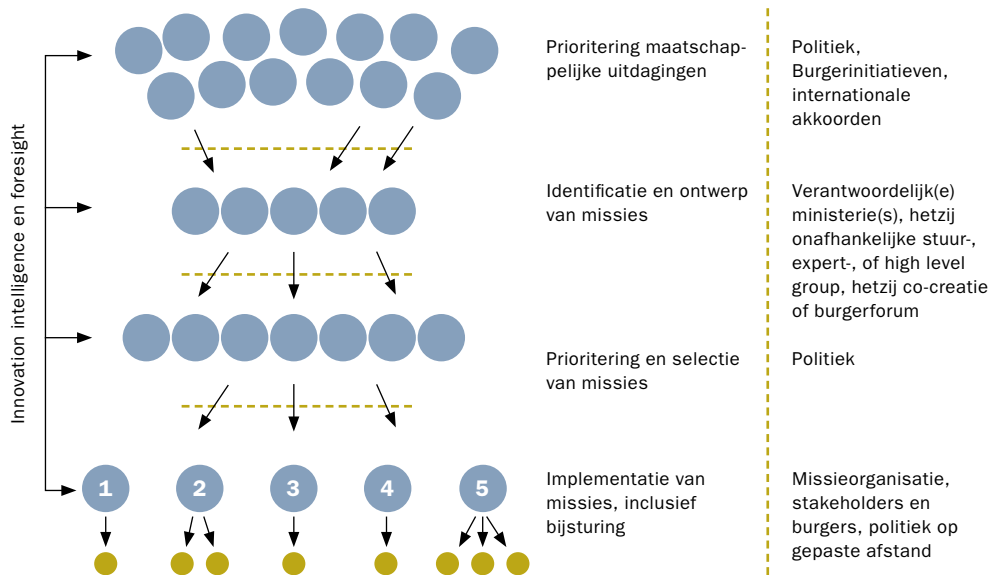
Innovation intelligence en foresight

Prioritering maatschappelijke uitdagingen

Politiek, Burgerinitiatieven, internationale akkoorden

Identificatie en ontwerp van missies

Verantwoordelijk(e) ministerie(s), hetzij onafhankelijke stuur-, expert-, of high level group, hetzij co-creatie of burgerforum

Prioritering en selectie van missies

Politiek

1 2 3 4 5

Implementatie van missies, inclusief bijsturing

Missieorganisatie, stakeholders en burgers, politiek op gepaste afstand